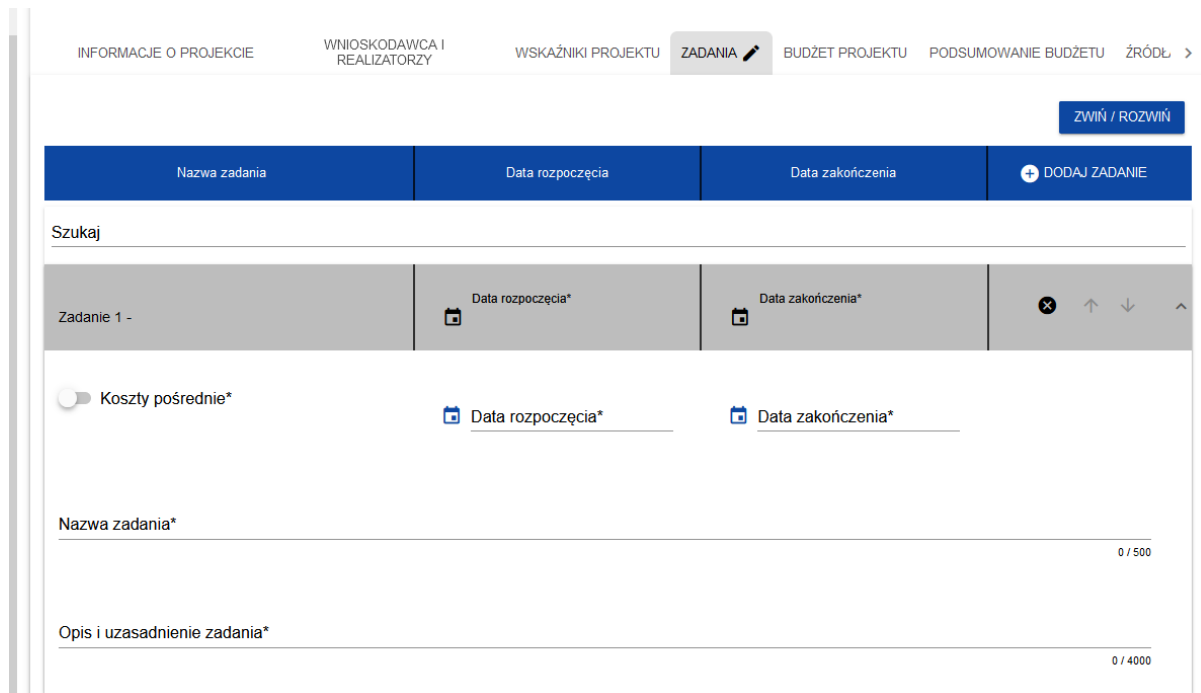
INFORMACJE O PROJEKCIE | WNIOSKODAWCA I REALIZATORZY | WSKAŹNIKI PROJEKTU | ZADANIA | BUDŻET PROJEKTU | PODSUMOWANIE BUDŻETU | ŹRÓDŁ

ZWIŃ / ROZWIŃ

| Nazwa zadania | Data rozpoczęcia | Data zakończenia | DODAJ ZADANIE |
|---|---|---|---|

Szukaj

Zadanie 1 -

Data rozpoczęcia*

Data zakończenia*

Koszty pośrednie*

Data rozpoczęcia*

Data zakończenia*

Nazwa zadania*

0 / 500

Opis i uzasadnienie zadania*

0 / 4000